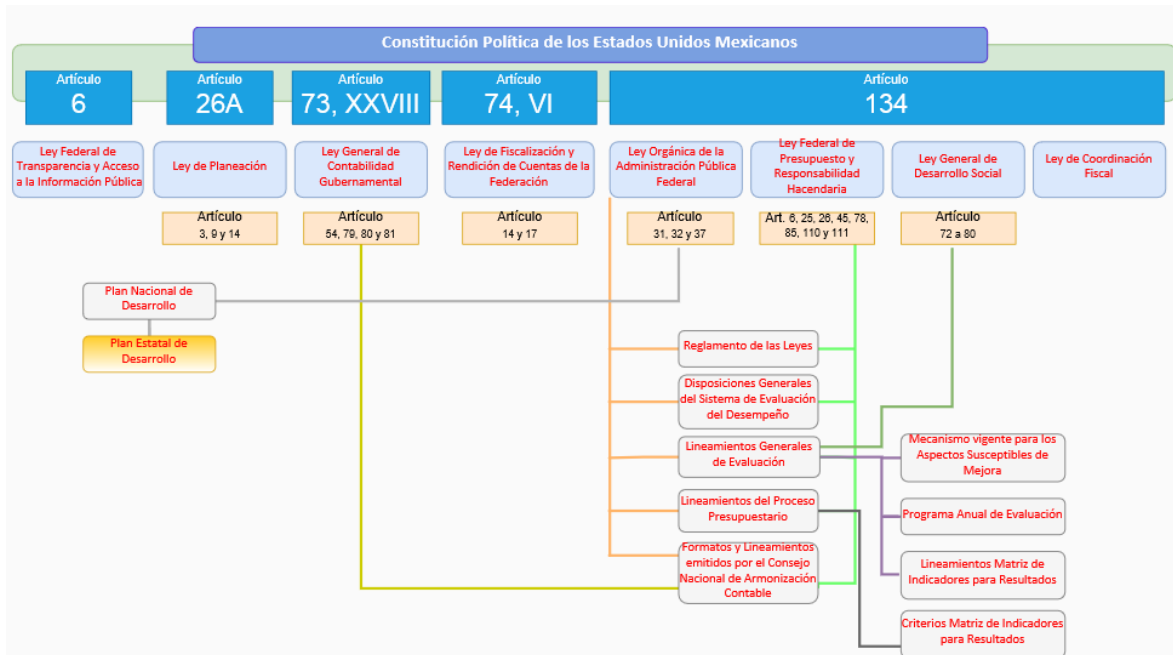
Constitución Política de los Estados Unidos Mexicanos

Artículo
6

Artículo
26A

Artículo
73, XXVIII

Artículo
74, VI

Artículo
134

Ley Federal de Transparencia y Acceso a la Información Pública

Ley de Planeación

Ley General de Contabilidad Gubernamental

Ley de Fiscalización y Rendición de Cuentas de la Federación

Ley Orgánica de la Administración Pública Federal

Ley Federal de Presupuesto y Responsabilidad Hacendaria

Ley General de Desarrollo Social

Ley de Coordinación Fiscal

Artículo
3, 9 y 14

Artículo
54, 79, 80 y 81

Artículo
14 y 17

Artículo
31, 32 y 37

Art. 6, 25, 26, 45, 78, 85, 110 y 111

Artículo
72 a 80

Plan Nacional de Desarrollo

Plan Estatal de Desarrollo

Reglamento de las Leyes

Disposiciones Generales del Sistema de Evaluación del Desempeño

Lineamientos Generales de Evaluación

Lineamientos del Proceso Presupuestario

Formatos y Lineamientos emitidos por el Consejo Nacional de Armonización Contable

Mecanismo vigente para los Aspectos Susceptibles de Mejora

Programa Anual de Evaluación

Lineamientos Matriz de Indicadores para Resultados

Criterios Matriz de Indicadores para Resultados